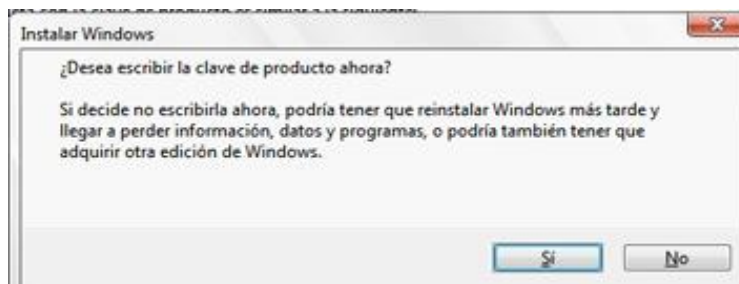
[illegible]

Instalar Windows

¿Desea escribir la clave de producto ahora?

Si decide no escribirla ahora, podría tener que reinstalar Windows más tarde y llegar a perder información, datos y programas, o podría también tener que adquirir otra edición de Windows.

Sí

No